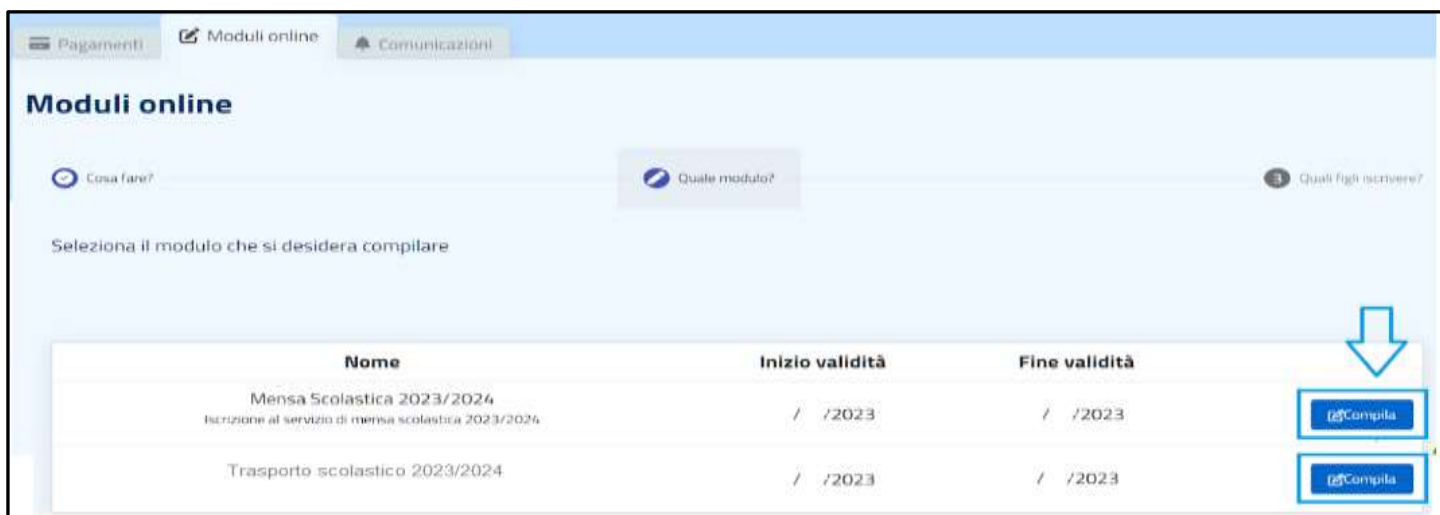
Pagamenti Moduli online Comunicazioni

Moduli online

Cosa fare? Quale modulo? 3 Quali figli iscrivere?

Seleziona il modulo che si desidera compilare

| Nome | Inizio validità | Fine validità | |
|---|---|---|---|
| Mensa Scolastica 2023/2024 Iscrizione al servizio di mensa scolastica 2023/2024 | / /2023 | / /2023 | Compila |
| Trasporto scolastico 2023/2024 | / /2023 | / /2023 | Compila |